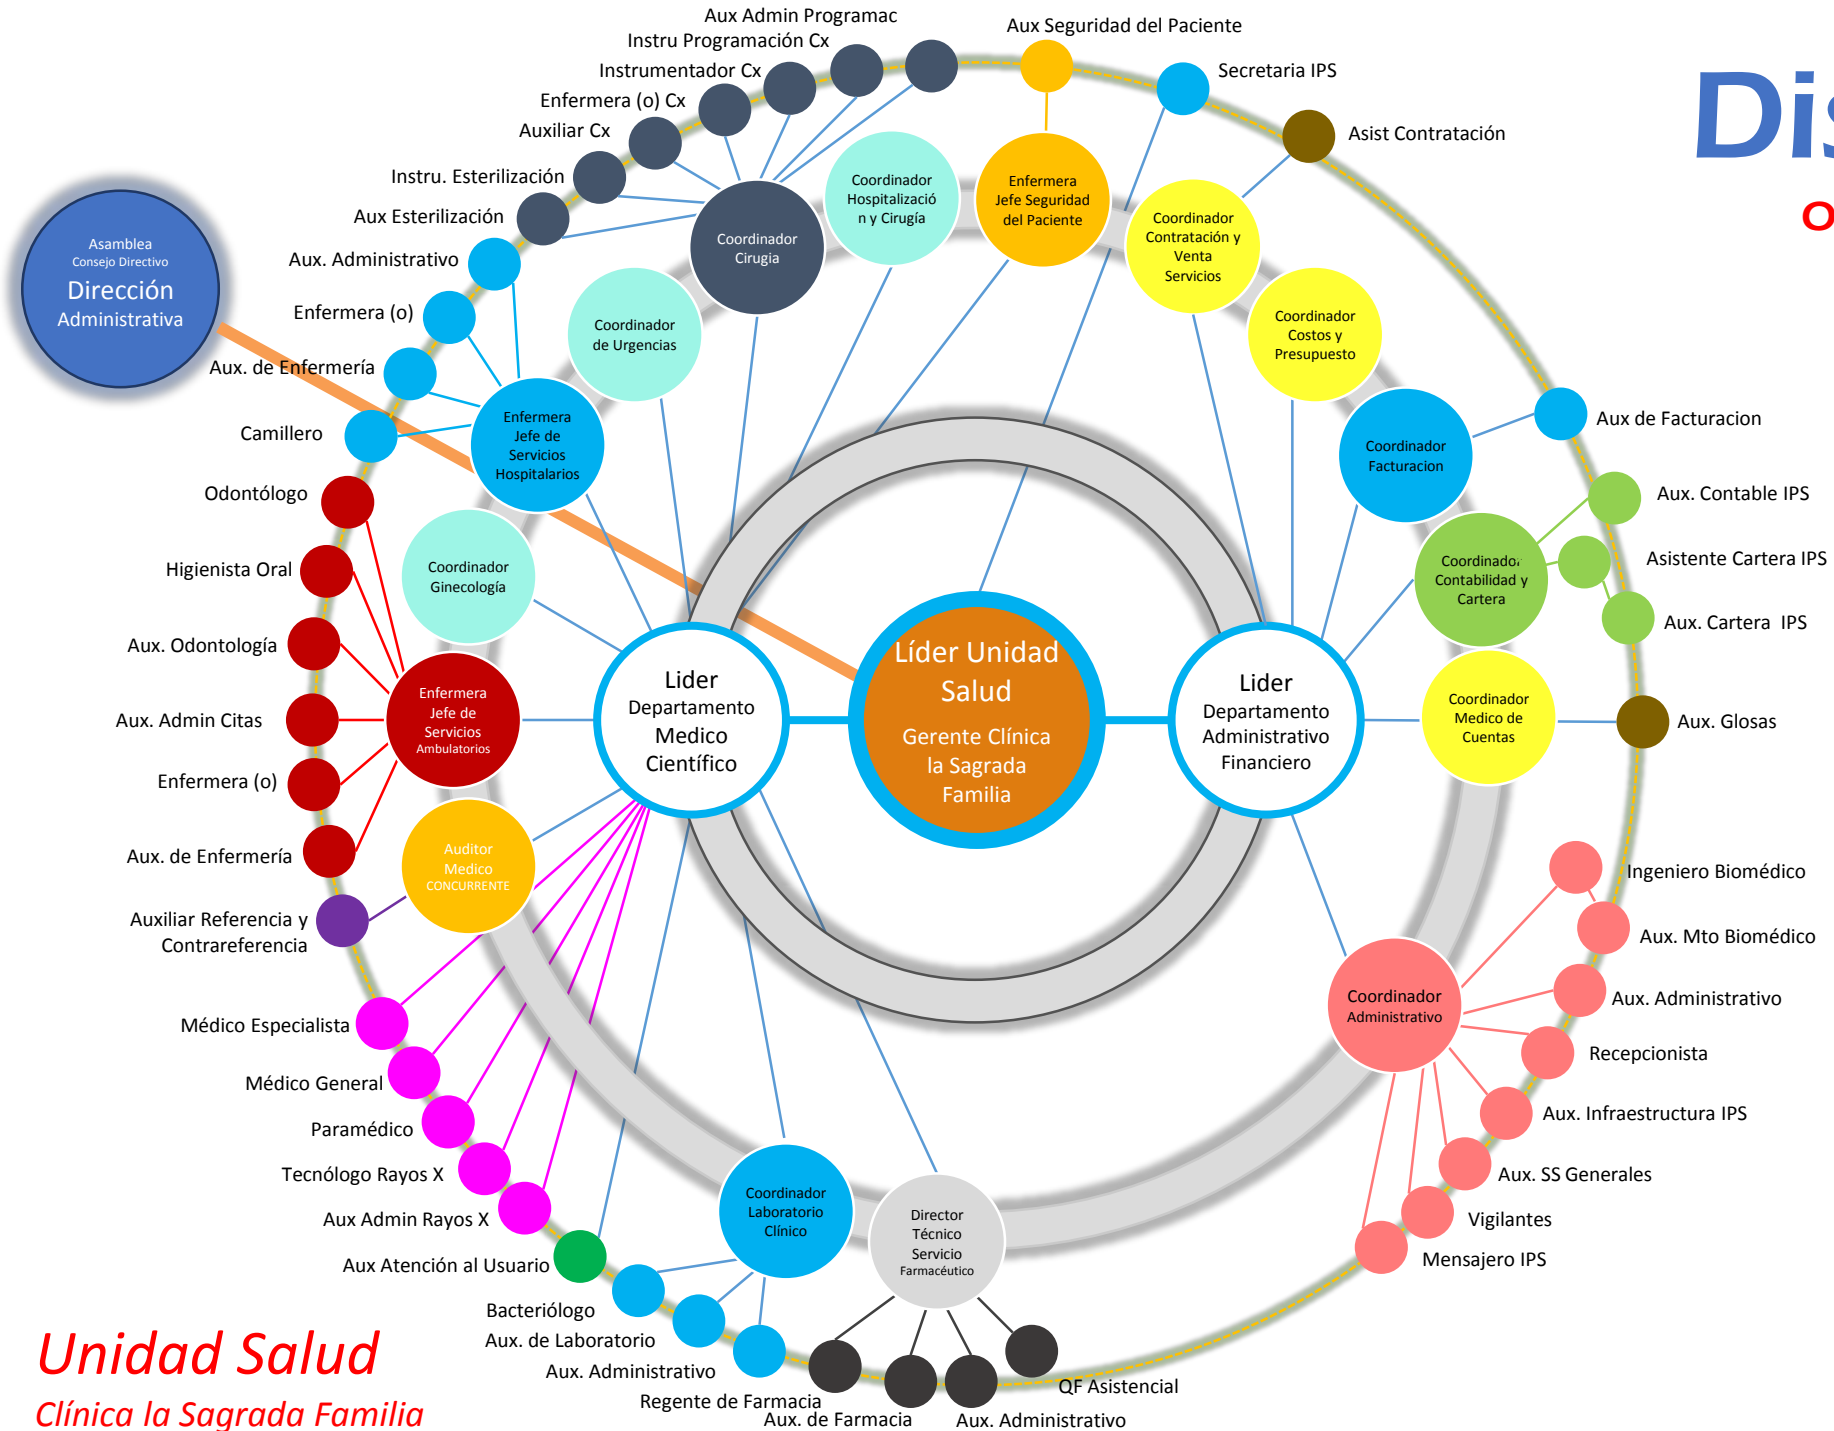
Dis
O

Asamblea
Consejo Directivo
Dirección Administrativa

Aux Admin Programac
Instru Programación Cx
Instrumentador Cx
Enfermera (o) Cx
Auxiliar Cx
Instru. Esterilización
Aux Esterilización
Aux. Administrativo
Enfermera (o)
Aux. de Enfermería
Camillero
Odontólogo
Higienista Oral
Aux. Odontología
Aux. Admin Citas
Enfermera (o)
Aux. de Enfermería
Auxiliar Referencia y Contrareferencia
Médico Especialista
Médico General
Paramédico
Tecnólogo Rayos X
Aux Admin Rayos X
Aux Atención al Usuario
Bacteriólogo
Aux. de Laboratorio
Aux. Administrativo
Regente de Farmacia
Aux. de Farmacia
Aux. Administrativo
QF Asistencial

Aux Seguridad del Paciente
Secretaria IPS
Asist Contratación
Aux de Facturacion
Aux. Contable IPS
Asistente Cartera IPS
Aux. Cartera IPS
Aux. Glosas
Ingeniero Biomédico
Aux. Mto Biomédico
Aux. Administrativo
Recepcionista
Aux. Infraestructura IPS
Aux. SS Generales
Vigilantes
Mensajero IPS

Coordinador Cirugia
Coordinador Hospitalización y Cirugía
Enfermera Jefe Seguridad del Paciente
Coordinador Contratación y Venta Servicios
Coordinador Costos y Presupuesto
Coordinador Facturacion
Coordinador Contabilidad y Cartera
Coordinador Medico de Cuentas
Coordinador Administrativo
Coordinador de Urgencias
Enfermera Jefe de Servicios Hospitalarios
Coordinador Ginecología
Enfermera Jefe de Servicios Ambulatorios
Auditor Medico CONCURRENTE
Coordinador Laboratorio Clínico
Director Técnico Servicio Farmacéutico

Lider Departamento Medico Científico
Líder Unidad Salud
Gerente Clínica la Sagrada Familia
Lider Departamento Administrativo Financiero

Unidad Salud
Clínica la Sagrada Familia